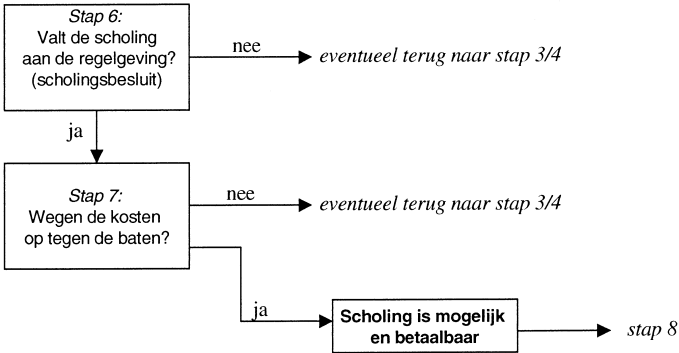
Stap 6:
Valt de scholing aan de regelgeving? (scholingsbesluit)

nee

eventueel terug naar stap 3/4

ja

Stap 7:
Wegen de kosten op tegen de baten?

nee

eventueel terug naar stap 3/4

ja

Scholing is mogelijk en betaalbaar

stap 8